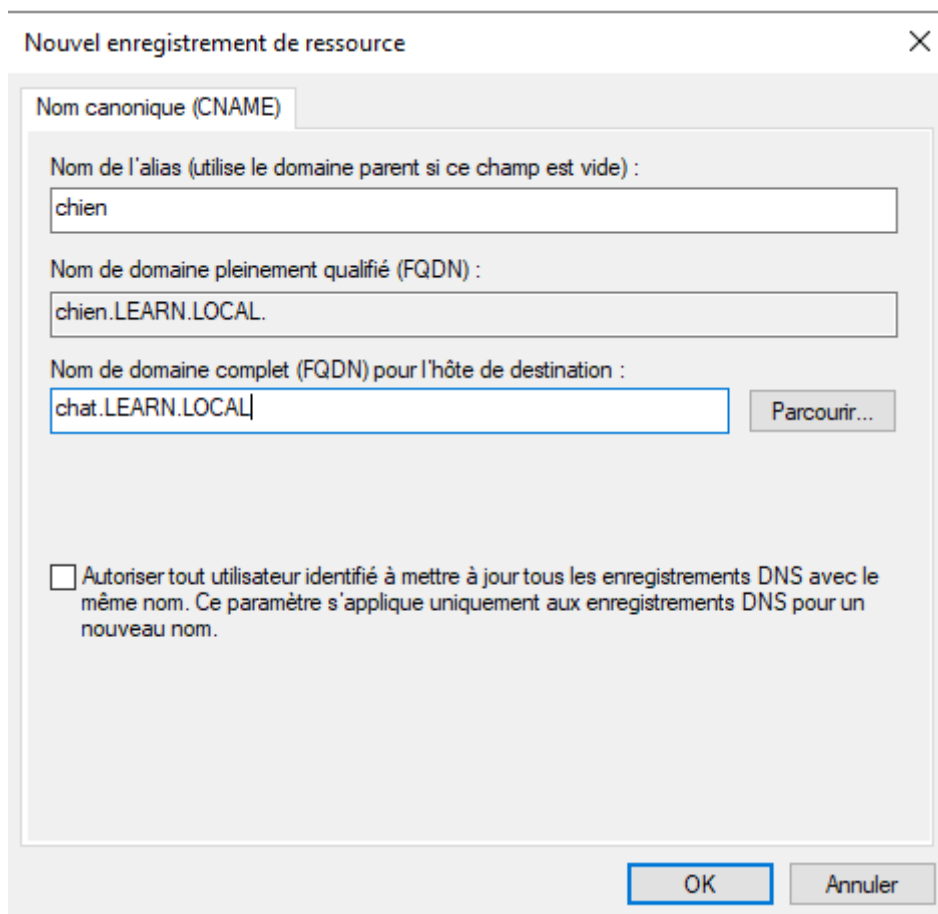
Nouvel enregistrement de ressource

×

Nom canonique (CNAME)

Nom de l'alias (utilise le domaine parent si ce champ est vide) :

chien

Nom de domaine pleinement qualifié (FQDN) :

chien.LEARN.LOCAL.

Nom de domaine complet (FQDN) pour l'hôte de destination :

chat.LEARN.LOCAL

Parcourir...

Autoriser tout utilisateur identifié à mettre à jour tous les enregistrements DNS avec le même nom. Ce paramètre s'applique uniquement aux enregistrements DNS pour un nouveau nom.

OK

Annuler